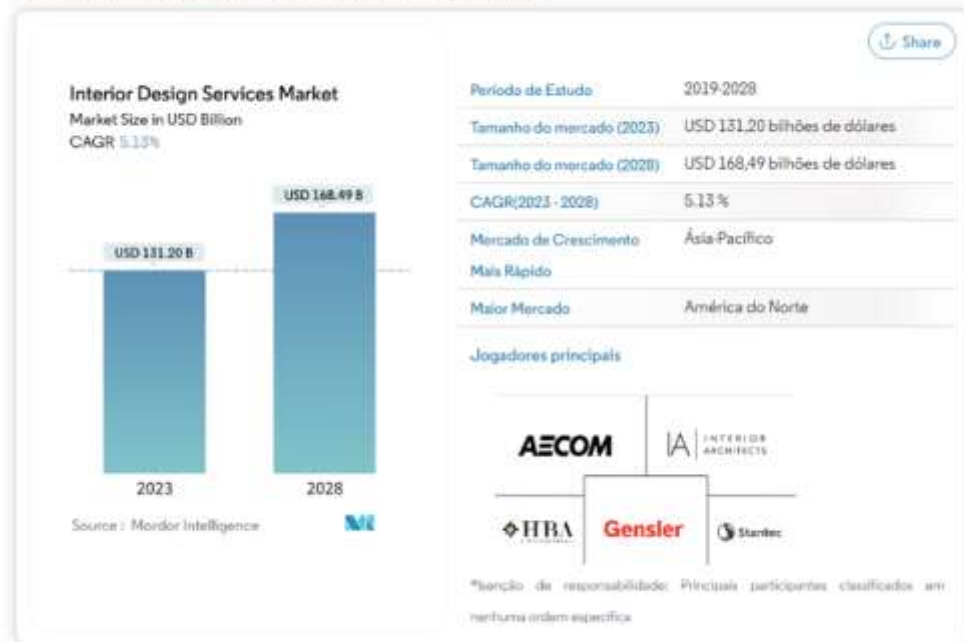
Share

Interior Design Services Market
Market Size in USD Billion
CAGR 5.13%

USD 168.49 B

USD 131.20 B

2023

2028

Source : Mordor Intelligence

| Período de Estudo | 2019-2028 |
|---|---|
| Tamanho do mercado (2023) | USD 131,20 bilhões de dólares |
| Tamanho do mercado (2028) | USD 168,49 bilhões de dólares |
| CAGR(2023 - 2028) | 5.13 % |
| Mercado de Crescimento Mais Rápido | Ásia-Pacífico |
| Maior Mercado | América do Norte |

Jogadores principais

AECOM

IA INTERIOR ARCHITECTS

HBA

Gensler

Stantec

*Isenção de responsabilidade: Principais participantes classificados em nenhuma ordem específica